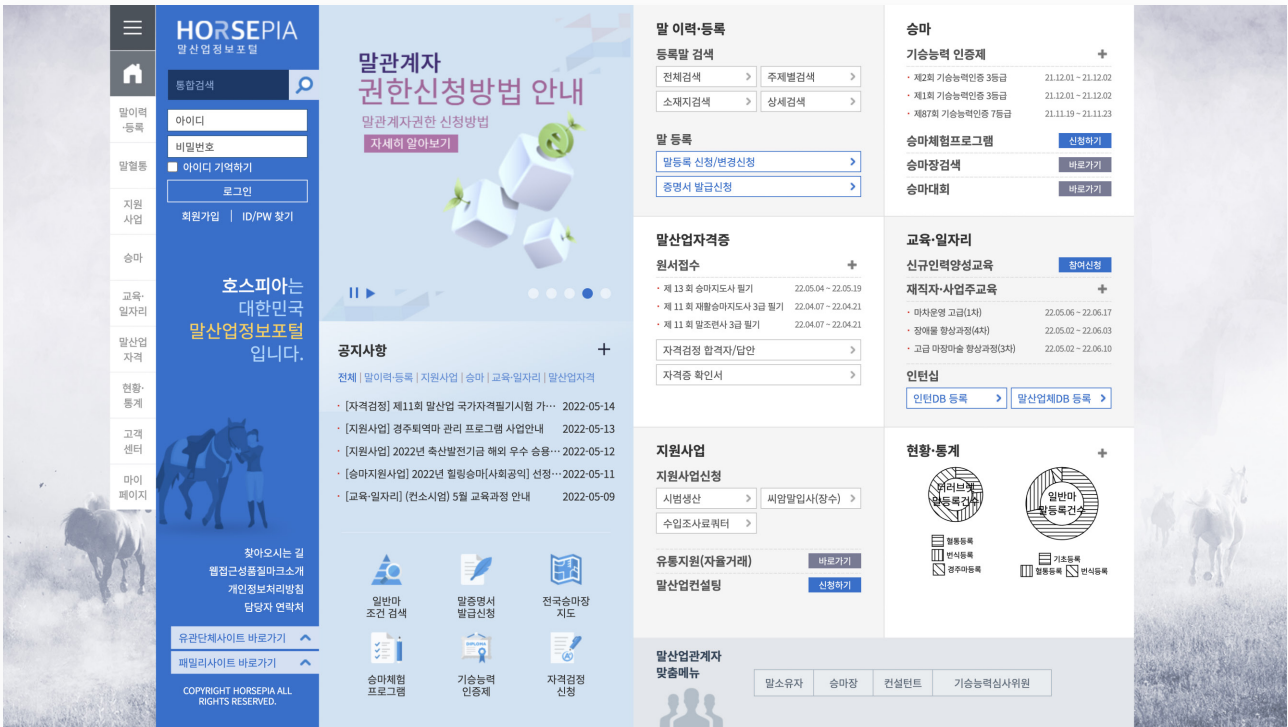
HORSEPIA
말산업정보포털

말이력·등록
말혈통
지원사업
승마
교육·일자리
말산업자격
현황·통계
고객센터
마이페이지

통합검색
아이디
비밀번호
아이디 기억하기
로그인
회원가입 | ID/PW 찾기

호스피아는 대한민국 말산업정보포털 입니다.

찾아오시는 길
웹접근성품질마크소개
개인정보처리방침
담당자 연락처

유관단체사이트 바로가기
패밀리사이트 바로가기

COPYRIGHT HORSEPIA ALL RIGHTS RESERVED.

말관계자
권한신청방법 안내
말관계자권한 신청방법
자세히 알아보기

공지사항
전체 | 말이력·등록 | 지원사업 | 승마 | 교육·일자리 | 말산업자격
[자격검정] 제11회 말산업 국가자격필기시험 가… 2022-05-14
[지원사업] 경주퇴역마 관리 프로그램 사업안내 2022-05-13
[지원사업] 2022년 축산발전기금 해외 우수 승용… 2022-05-12
[승마지원사업] 2022년 힐링승마[사회공익] 선정… 2022-05-11
[교육·일자리] (컨소시엄) 5월 교육과정 안내 2022-05-09

일반마 조건 검색
말증명서 발급신청
전국승마장 지도
승마체험 프로그램
기승능력 인증제
자격검정 신청

말 이력·등록
등록말 검색
전체검색
주제별검색
소재지검색
상세검색
말 등록
말등록 신청/변경신청
증명서 발급신청

말산업자격증
원서접수
제 13 회 승마지도사 필기 22.05.04 ~ 22.05.19
제 11 회 재활승마지도사 3급 필기 22.04.07 ~ 22.04.21
제 11 회 말조련사 3급 필기 22.04.07 ~ 22.04.21
자격검정 합격자/답안
자격증 확인서

지원사업
지원사업신청
시범생산
씨암말입사(장수)
수입조사료쿼터
유통지원(자율거래) 바로가기
말산업컨설팅 신청하기

말산업관계자 맞춤메뉴
말소유자 승마장 컨설턴트 기승능력심사위원

승마
기승능력 인증제
제2회 기승능력인증 3등급 21.12.01 ~ 21.12.02
제1회 기승능력인증 3등급 21.12.01 ~ 21.12.02
제87회 기승능력인증 7등급 21.11.19 ~ 21.11.23
승마체험프로그램 신청하기
승마장검색 바로가기
승마대회 바로가기

교육·일자리
신규인력양성교육 참여신청
재직자·사업주교육
마차운영 고급(1차) 22.05.06 ~ 22.06.17
장애물 향상과정(4차) 22.05.02 ~ 22.06.03
고급 마장마술 향상과정(3차) 22.05.02 ~ 22.06.10
인턴십
인턴DB 등록
말산업체DB 등록

현황·통계
더러브렛 말등록건수
일반마 말등록건수
혈통등록
번식등록
경주마등록
기초등록
혈통등록
번식등록